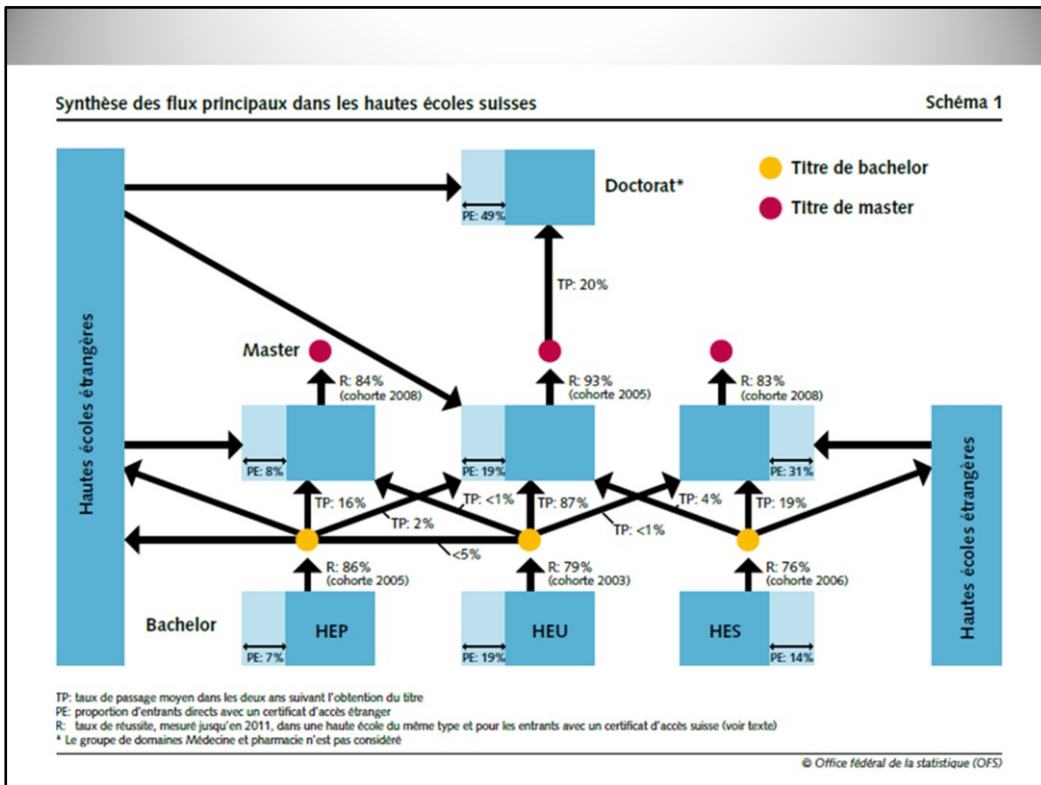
Synthèse des flux principaux dans les hautes écoles suisses

Schéma 1

Titre de bachelor

Titre de master

Doctorat*

PE: 49%

TP: 20%

Hautes écoles étrangères

Master

R: 84% (cohorte 2008)

R: 93% (cohorte 2005)

R: 83% (cohorte 2008)

PE: 8%

PE: 19%

PE: 31%

Hautes écoles étrangères

TP: 16%

TP: <1%

TP: 87%

TP: 4%

TP: 19%

TP: 2%

TP: <1%

<5%

R: 86% (cohorte 2005)

R: 79% (cohorte 2003)

R: 76% (cohorte 2006)

Bachelor

HEP

HEU

HES

PE: 7%

PE: 19%

PE: 14%

TP: taux de passage moyen dans les deux ans suivant l'obtention du titre
PE: proportion d'entrants directs avec un certificat d'accès étranger
R: taux de réussite, mesuré jusqu'en 2011, dans une haute école du même type et pour les entrants avec un certificat d'accès suisse (voir texte)
* Le groupe de domaines Médecine et pharmacie n'est pas considéré

© Office fédéral de la statistique (OFS)